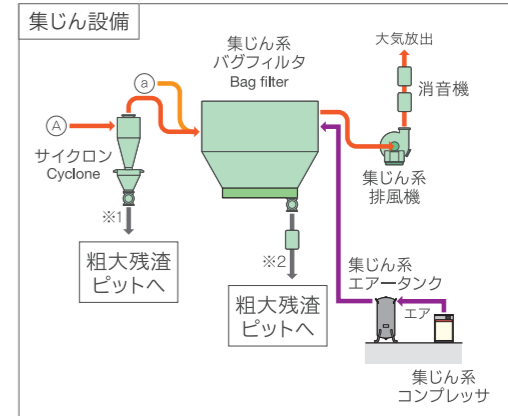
集じん設備

集じん系
バグフィルタ
Bag filter

大気放出

消音機

ⓐ

Ⓐ

サイクロン
Cyclone

集じん系
排風機

※1

粗大残渣
ピットへ

※2

集じん系
エアータンク

エア

粗大残渣
ピットへ

集じん系
コンプレッサ